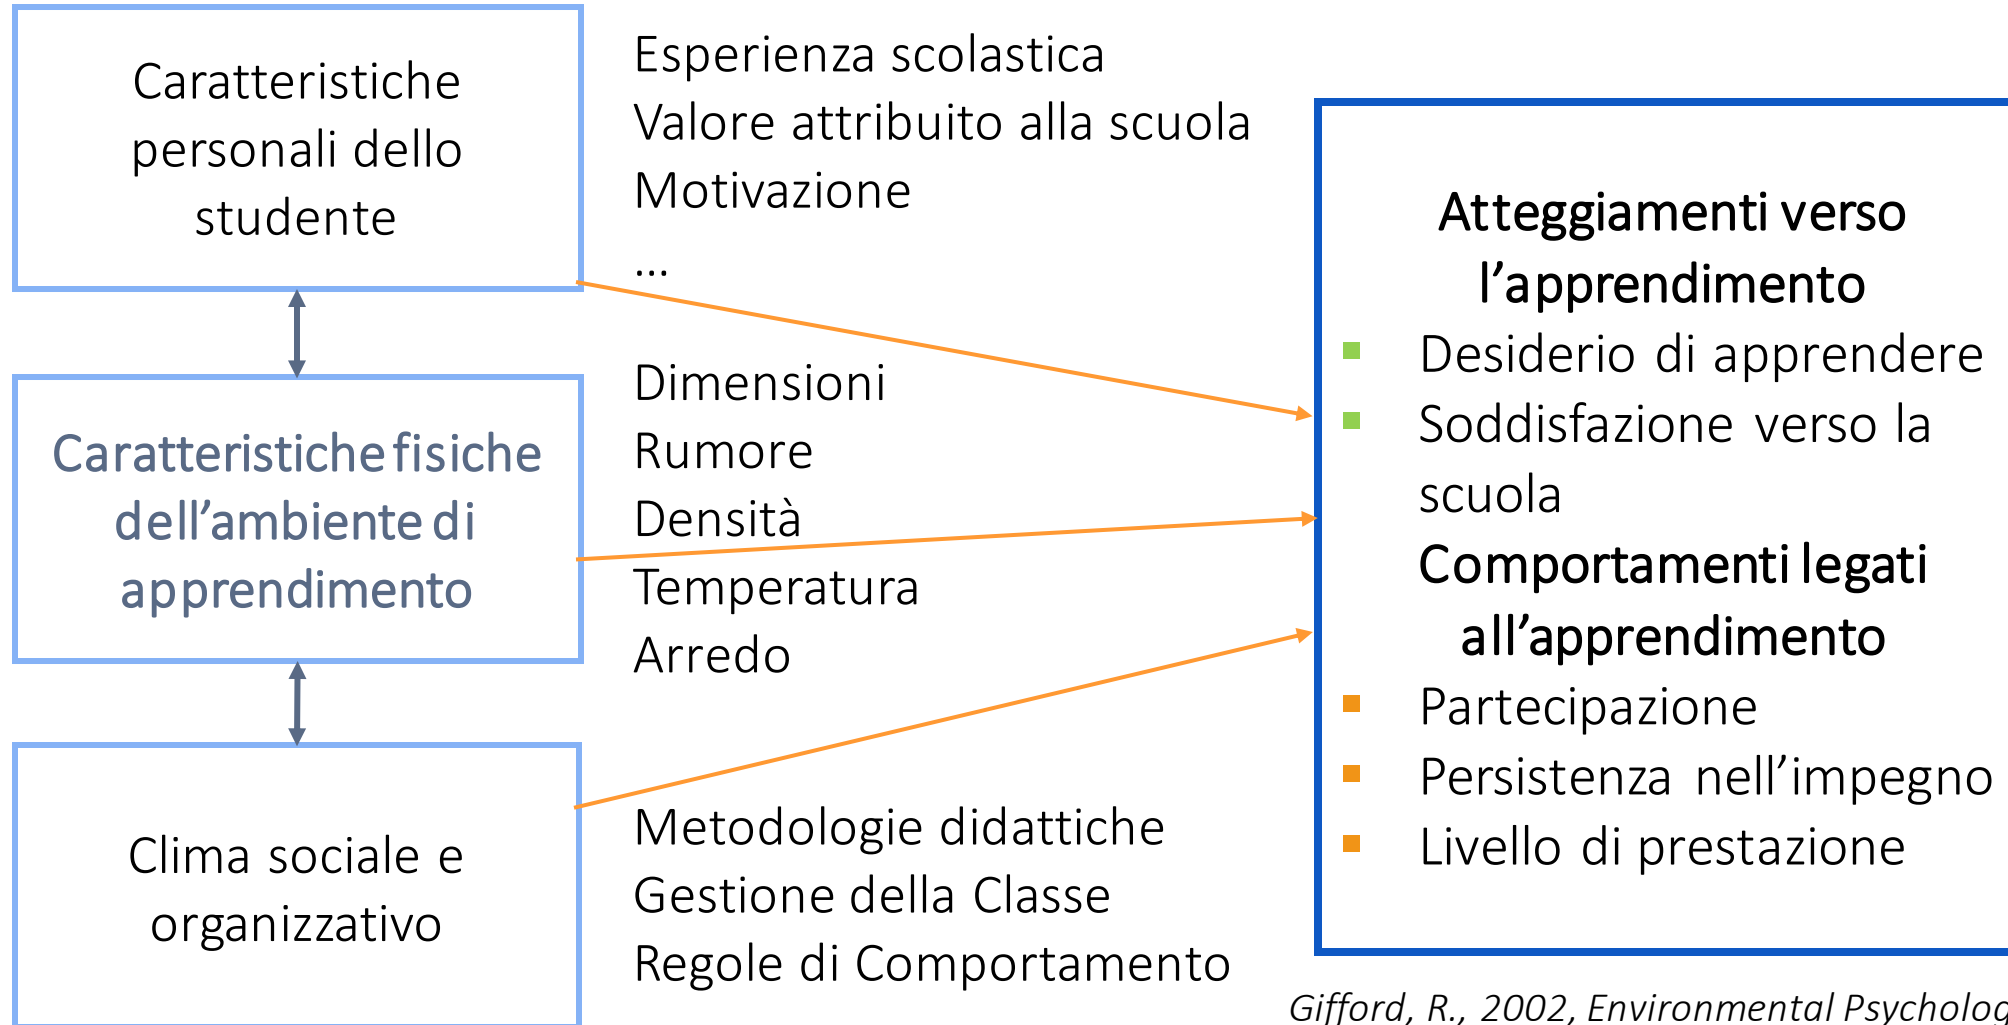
Caratteristiche personali dello studente

Caratteristiche fisiche dell'ambiente di apprendimento

Clima sociale e organizzativo

Esperienza scolastica
Valore attribuito alla scuola
Motivazione
…

Dimensioni
Rumore
Densità
Temperatura
Arredo

Metodologie didattiche
Gestione della Classe
Regole di Comportamento

Atteggiamenti verso l'apprendimento
- Desiderio di apprendere
- Soddisfazione verso la scuola

Comportamenti legati all'apprendimento
- Partecipazione
- Persistenza nell'impegno
- Livello di prestazione

Gifford, R., 2002, Environmental Psycholog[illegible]